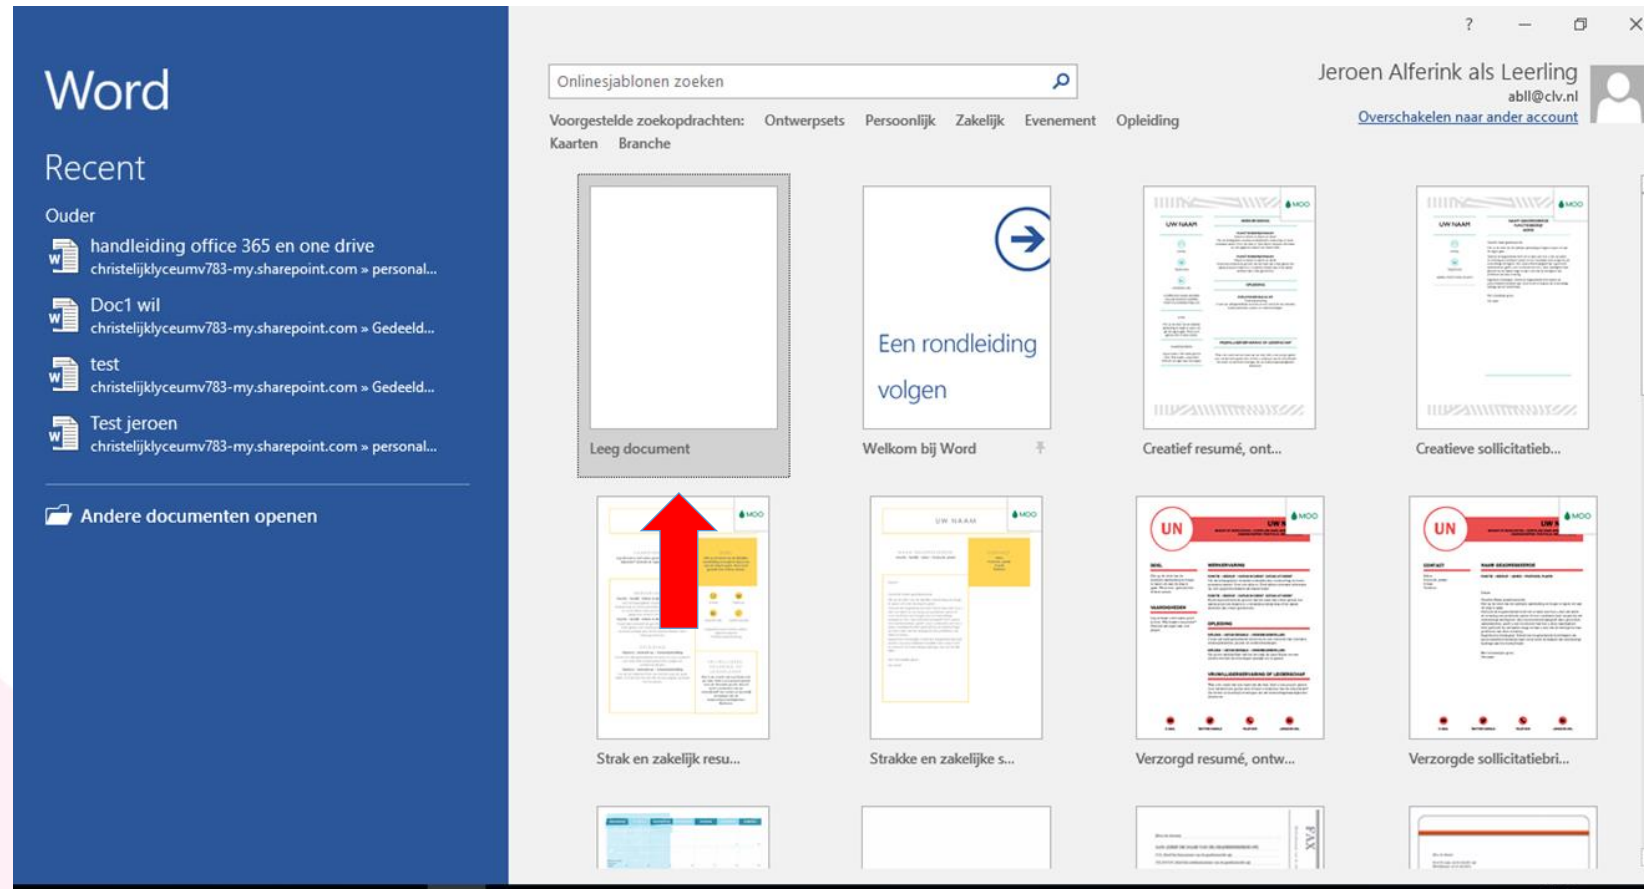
Word

Recent

Ouder

handleiding office 365 en one drive
christelijklyceumv783-my.sharepoint.com » personal...

Doc1 wil
christelijklyceumv783-my.sharepoint.com » Gedeeld...

test
christelijklyceumv783-my.sharepoint.com » Gedeeld...

Test jeroen
christelijklyceumv783-my.sharepoint.com » personal...

Andere documenten openen

? — ☐ ✕

Onlinesjablonen zoeken

Jeroen Alferink als Leerling
abll@clv.nl
Overschakelen naar ander account

Voorgestelde zoekopdrachten: Ontwerpsets Persoonlijk Zakelijk Evenement Opleiding Kaarten Branche

Leeg document

Een rondleiding volgen

Welkom bij Word

UW NAAM

Creatief resumé, ont...

UW NAAM

Creatieve sollicitatieb...

MOO

Strak en zakelijk resu...

UW NAAM

Strakke en zakelijke s...

UN

Verzorgd resumé, ontw...

UN

Verzorgde sollicitatiebri...

FAX